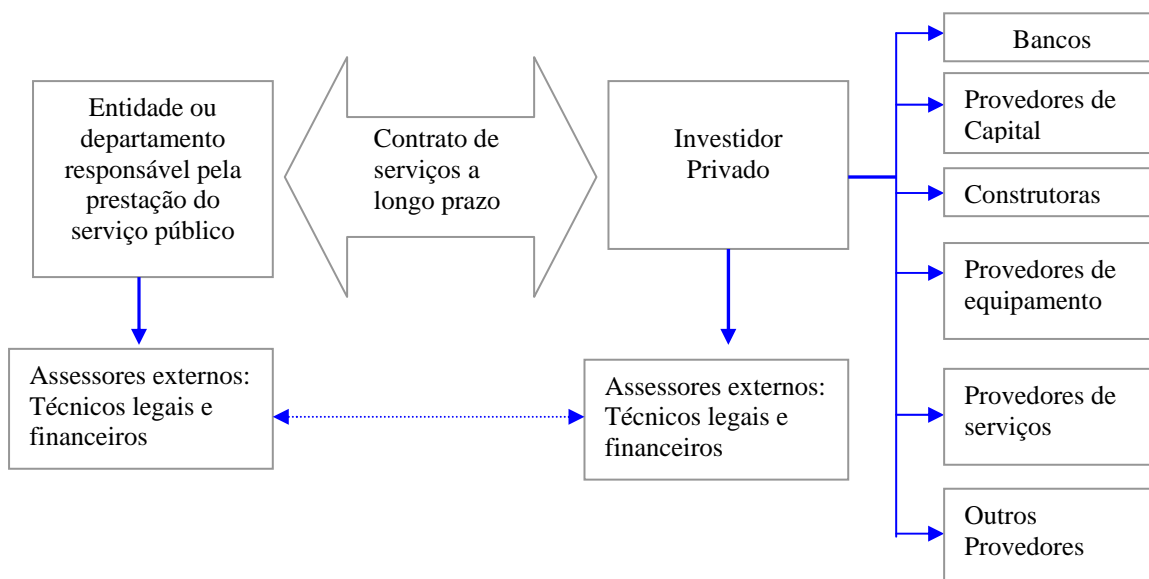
Entidade ou departamento responsável pela prestação do serviço público

Contrato de serviços a longo prazo

Investidor Privado

Bancos

Provedores de Capital

Construtoras

Provedores de equipamento

Provedores de serviços

Outros Provedores

Assessores externos: Técnicos legais e financeiros

Assessores externos: Técnicos legais e financeiros